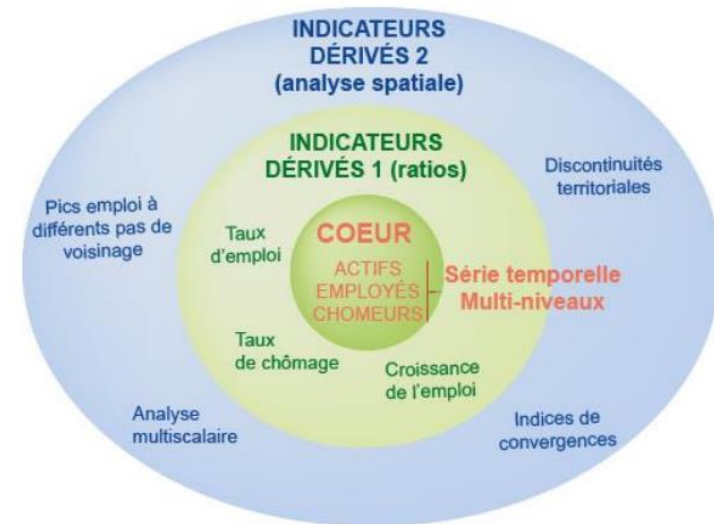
INDICATEURS DÉRIVÉS 2 (analyse spatiale)

INDICATEURS DÉRIVÉS 1 (ratios)

Pics emploi à différents pas de voisinage

Discontinuités territoriales

Taux d'emploi

COEUR

ACTIFS
EMPLOYÉS
CHOMEURS

Série temporelle Multi-niveaux

Taux de chômage

Croissance de l'emploi

Analyse multiscalaire

Indices de convergences